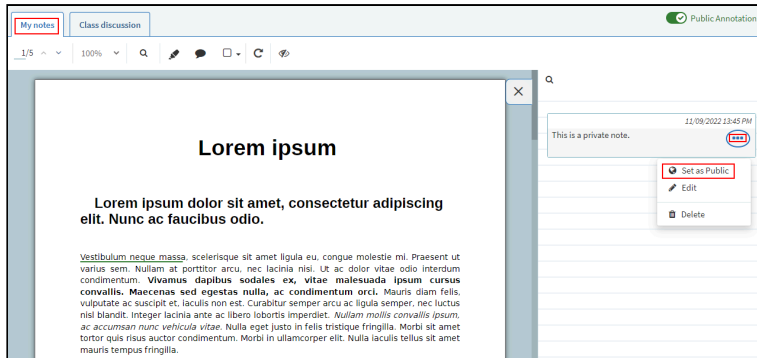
My notes

Class discussion

Public Annotation

1/5

100%

Lorem ipsum

Lorem ipsum dolor sit amet, consectetur adipiscing elit. Nunc ac faucibus odio.

Vestibulum neque massa, scelerisque sit amet ligula eu, congue molestie mi. Praesent ut varius sem. Nullam at porttitor arcu, nec lacinia nisi. Ut ac dolor vitae odio interdum condimentum. **Vivamus dapibus sodales ex, vitae malesuada ipsum cursus convallis. Maecenas sed egestas nulla, ac condimentum orci.** Mauris diam felis, vulputate ac suscipit et, iaculis non est. Curabitur semper arcu ac ligula semper, nec luctus nisl blandit. Integer lacinia ante ac libero lobortis imperdiet. *Nullam mollis convallis ipsum, ac accumsan nunc vehicula vitae.* Nulla eget justo in felis tristique fringilla. Morbi sit amet tortor quis risus auctor condimentum. Morbi in ullamcorper elit. Nulla iaculis tellus sit amet mauris tempus fringilla.

11/09/2022 13:45 PM

This is a private note.

Set as Public

Edit

Delete